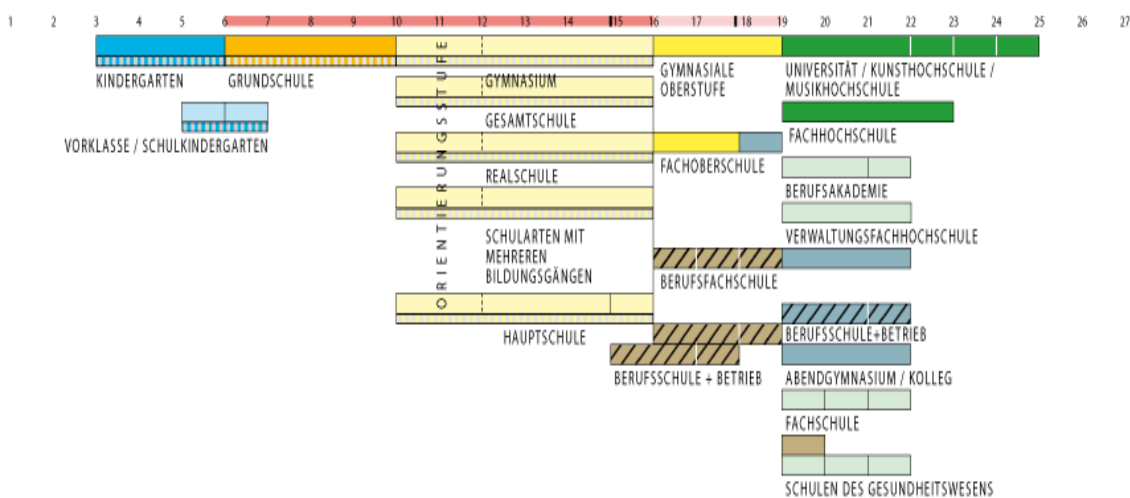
1 2 3 4 5 6 7 8 9 10 11 12 13 14 15 16 17 18 19 20 21 22 23 24 25 26 27

KINDERGARTEN

GRUNDSCHULE

VORKLASSE / SCHULKINDERGARTEN

ORIENTIERUNGSSTUFE

GYMNASIUM

GESAMTSCHULE

REALSCHULE

SCHULARTEN MIT MEHREREN BILDUNGSGÄNGEN

HAUPTSCHULE

GYMNASIALE OBERSTUFE

FACHOBERSCHULE

BERUFSFACHSCHULE

BERUFSSCHULE + BETRIEB

UNIVERSITÄT / KUNSTHOCHSCHULE / MUSIKHOCHSCHULE

FACHHOCHSCHULE

BERUFSAKADEMIE

VERWALTUNGSFACHHOCHSCHULE

BERUFSSCHULE+BETRIEB

ABENDGYMNASIUM / KOLLEG

FACHSCHULE

SCHULEN DES GESUNDHEITSWESENS